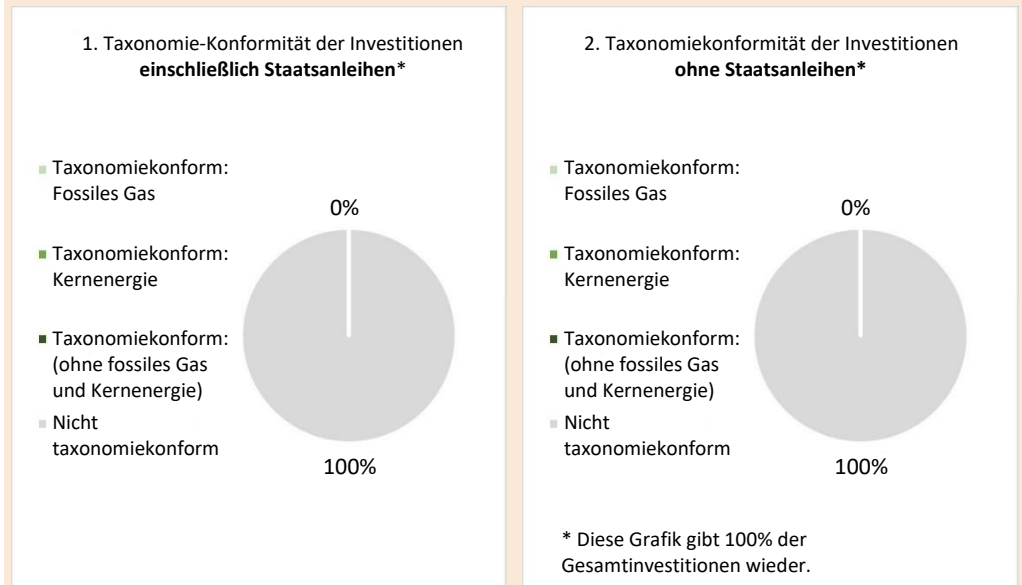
1. Taxonomie-Konformität der Investitionen **einschließlich Staatsanleihen***

Taxonomiekonform: Fossiles Gas

Taxonomiekonform: Kernenergie

Taxonomiekonform: (ohne fossiles Gas und Kernenergie)

Nicht taxonomiekonform

0%

100%

2. Taxonomiekonformität der Investitionen **ohne Staatsanleihen***

Taxonomiekonform: Fossiles Gas

Taxonomiekonform: Kernenergie

Taxonomiekonform: (ohne fossiles Gas und Kernenergie)

Nicht taxonomiekonform

0%

100%

* Diese Grafik gibt 100% der Gesamtinvestitionen wieder.